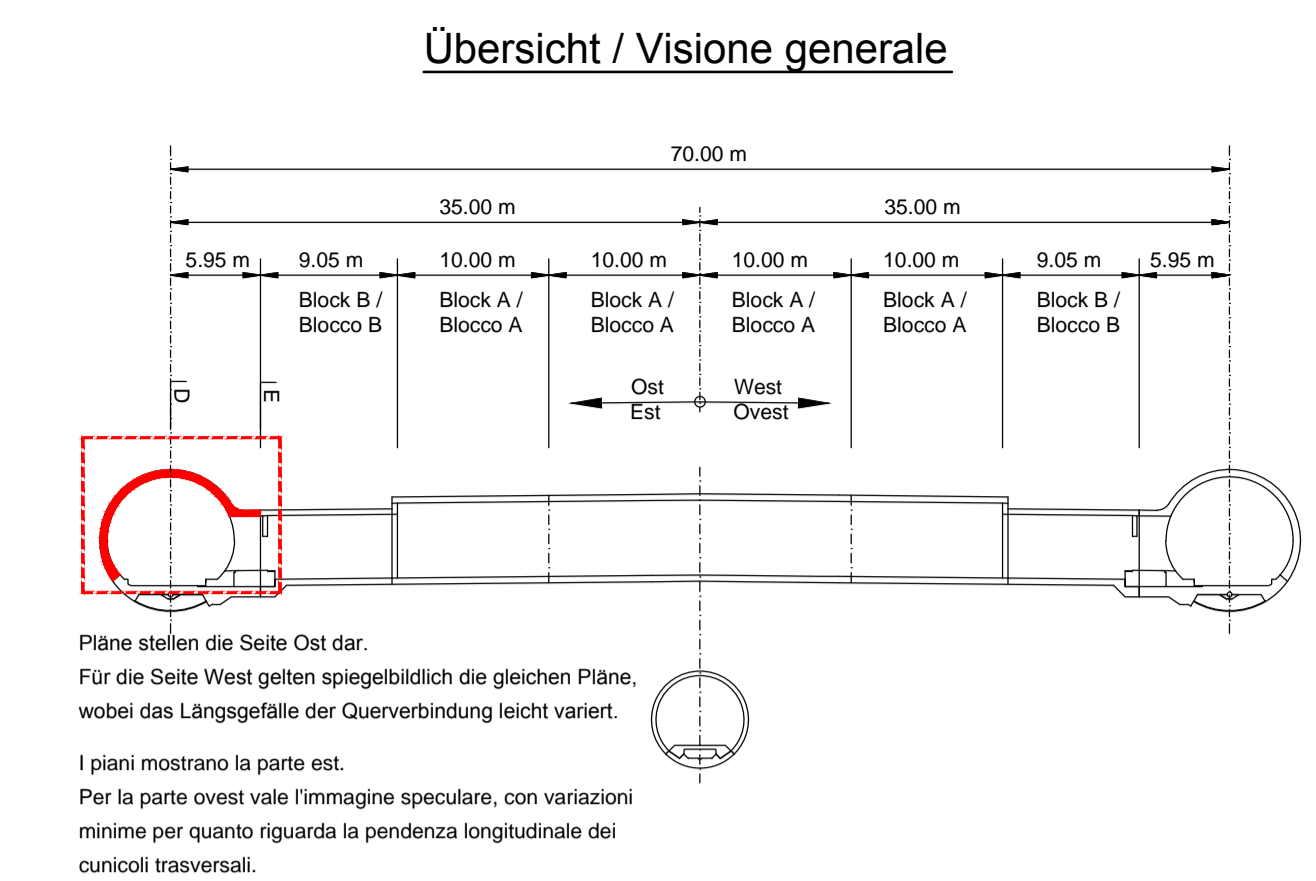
Übersicht / Visione generale

70.00 m

35.00 m

35.00 m

5.95 m

9.05 m

10.00 m

10.00 m

10.00 m

10.00 m

9.05 m

5.95 m

Block B / Blocco B

Block A / Blocco A

Block A / Blocco A

Block A / Blocco A

Block A / Blocco A

Block B / Blocco B

D

E

Ost
Est

West
Ovest

Pläne stellen die Seite Ost dar.
Für die Seite West gelten spiegelbildlich die gleichen Pläne, wobei das Längsgefälle der Querverbindung leicht variert.

I piani mostrano la parte est.
Per la parte ovest vale l'immagine speculare, con variazioni minime per quanto riguarda la pendenza longitudinale dei cunicoli trasversali.